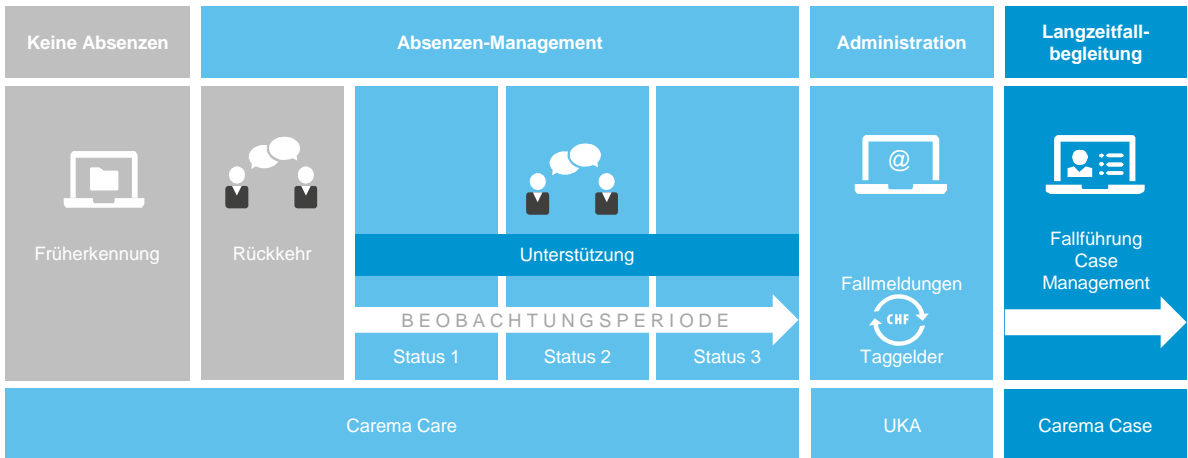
Keine Absenzen

Absenzen-Management

Administration

Langzeitfallbegleitung

Früherkennung

Rückkehr

Unterstützung

BEOBACHTUNGSPERIODE

Status 1

Status 2

Status 3

@

Fallmeldungen

CHF

Taggelder

Fallführung
Case
Management

Carema Care

UKA

Carema Case